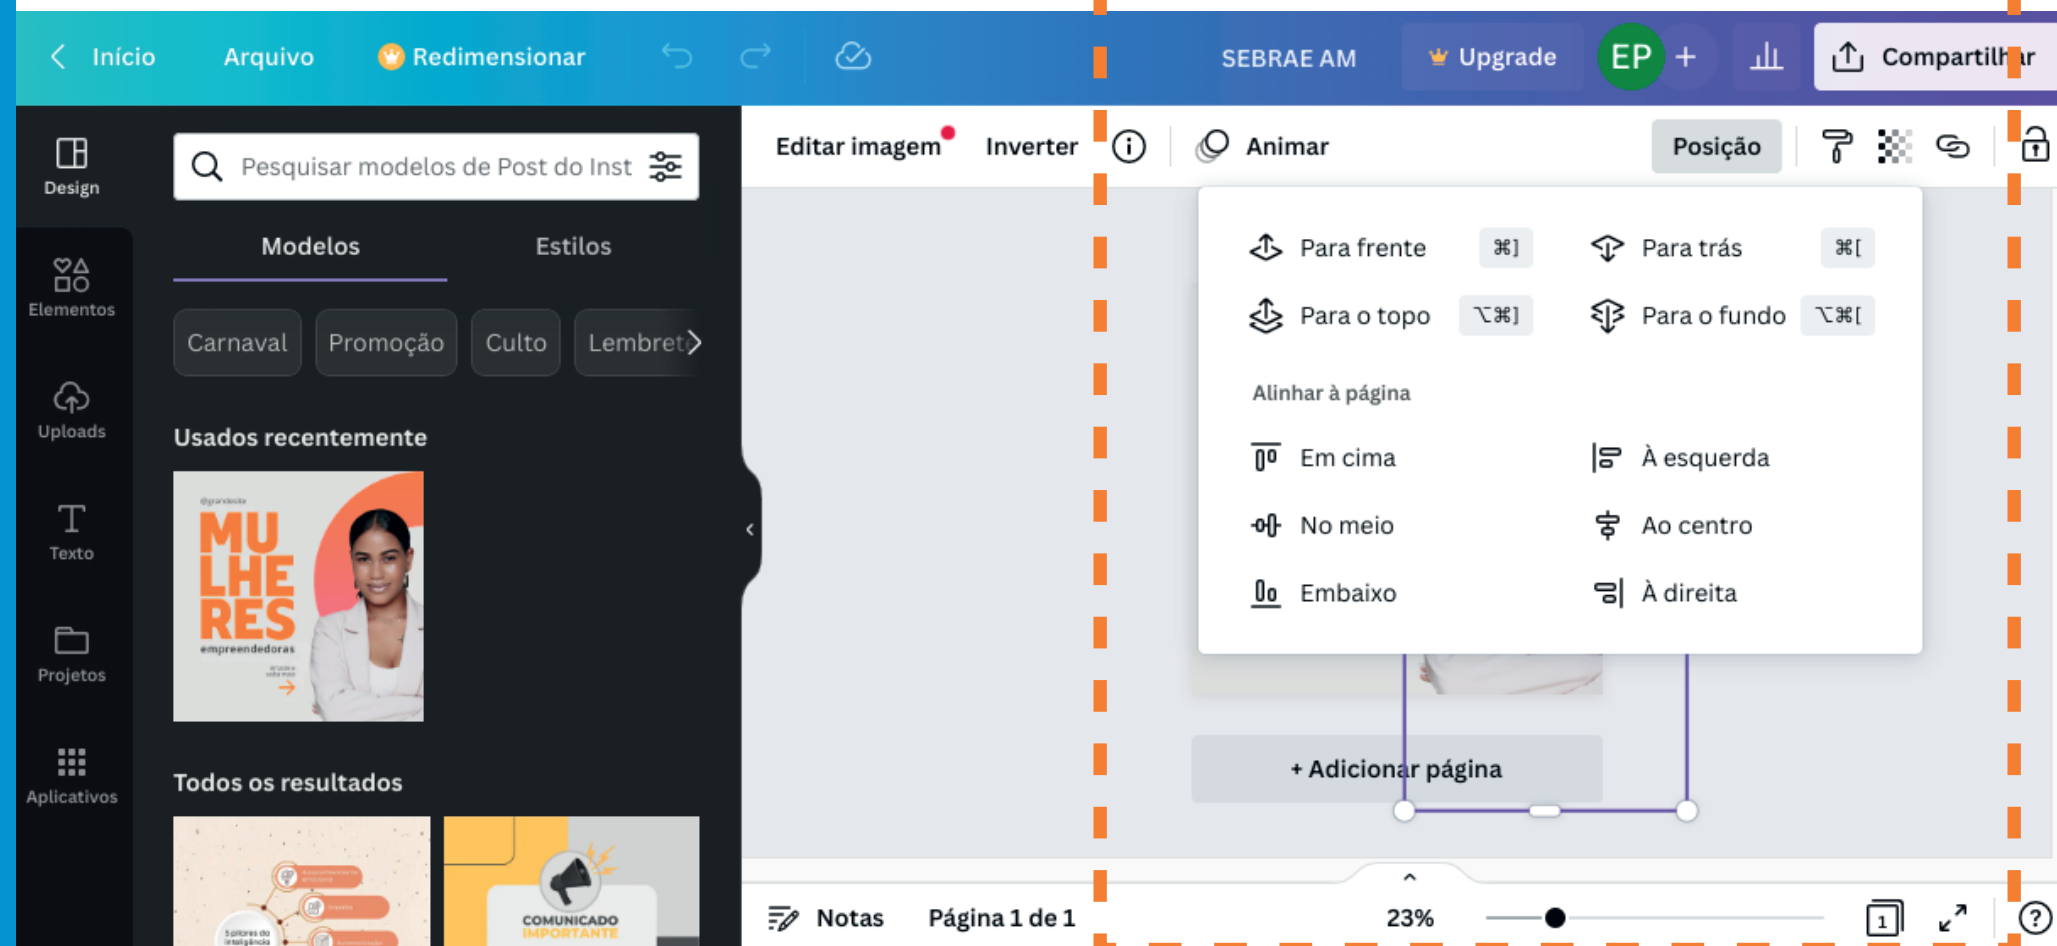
Início Arquivo Redimensionar

SEBRAE AM Upgrade EP + Compartilhar

Design

Elementos

Uploads

Texto

Projetos

Aplicativos

Pesquisar modelos de Post do Inst

Modelos Estilos

Carnaval Promoção Culto Lembret

Usados recentemente

MU LHE RES empreendedoras

Todos os resultados

COMUNICADO IMPORTANTE

Editar imagem Inverter Animar Posição

Para frente ⌘] Para trás ⌘[

Para o topo ⌥⌘] Para o fundo ⌥⌘[

Alinhar à página

Em cima À esquerda

No meio Ao centro

Embaixo À direita

+ Adicionar página

Notas Página 1 de 1 23% 1 ?